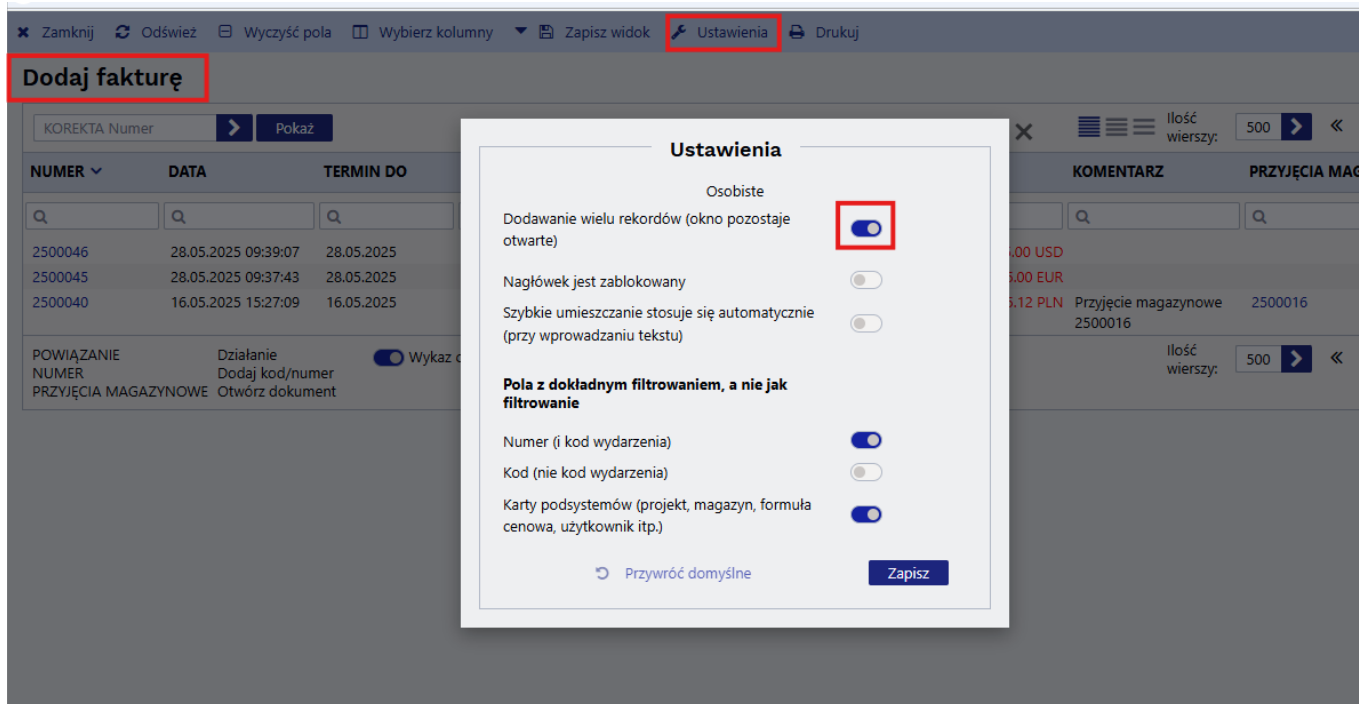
Zamknij Odśwież Wyczyść pola Wybierz kolumny Zapisz widok Ustawienia Drukuj

Dodaj fakturę

KOREKTA Numer Pokaż

Ilość wierszy: 500 «

| NUMER | DATA | TERMIN DO | | KOMENTARZ | PRZYJĘCIA MAG |
|---|---|---|---|---|---|
| 2500046 | 28.05.2025 09:39:07 | 28.05.2025 | .00 USD | | |
| 2500045 | 28.05.2025 09:37:43 | 28.05.2025 | .00 EUR | | |
| 2500040 | 16.05.2025 15:27:09 | 16.05.2025 | 5.12 PLN | Przyjęcie magazynowe 2500016 | 2500016 |

POWIĄZANIE NUMER PRZYJĘCIA MAGAZYNOWE Działanie Dodaj kod/numer Otwórz dokument Wykaz c

Ilość wierszy: 500 «

Ustawienia

Osobiste

Dodawanie wielu rekordów (okno pozostaje otwarte)

Nagłówek jest zablokowany

Szybkie umieszczanie stosuje się automatycznie (przy wprowadzaniu tekstu)

Pola z dokładnym filtrowaniem, a nie jak filtrowanie

Numer (i kod wydarzenia)

Kod (nie kod wydarzenia)

Karty podsystemów (projekt, magazyn, formuła cenowa, użytkownik itp.)

Przywróć domyślne Zapisz